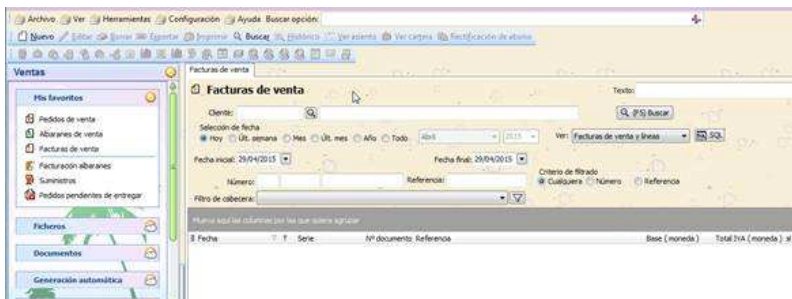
Archivo Ver Herramientas Configuración Ayuda Buscar opción:

Nuevo Editar Borrar Exportar Imprimir Buscar Histórico Ver asiento Ver cartera Rectificación de abono

Ventas

Mis favoritos

Pedidos de venta
Albaranes de venta
Facturas de venta
Facturación albaranes
Suministros
Pedidos pendientes de entregar

Ficheros

Documentos

Generación automática

Facturas de venta

Facturas de venta

Texto:

Cliente:

(F5) Buscar

Selección de fecha

Hoy Últ. semana Mes Últ. mes Año Todo Abril 2015

Ver: Facturas de venta y líneas SQL

Fecha inicial: 29/04/2015

Fecha final: 29/04/2015

Número:

Referencia:

Criterio de filtrado
Cualquiera Número Referencia

Filtro de cabecera:

Mueva aquí las columnas por las que quiere agrupar

Fecha Serie Nº documento Referencia Base (moneda) Total IVA (moneda)